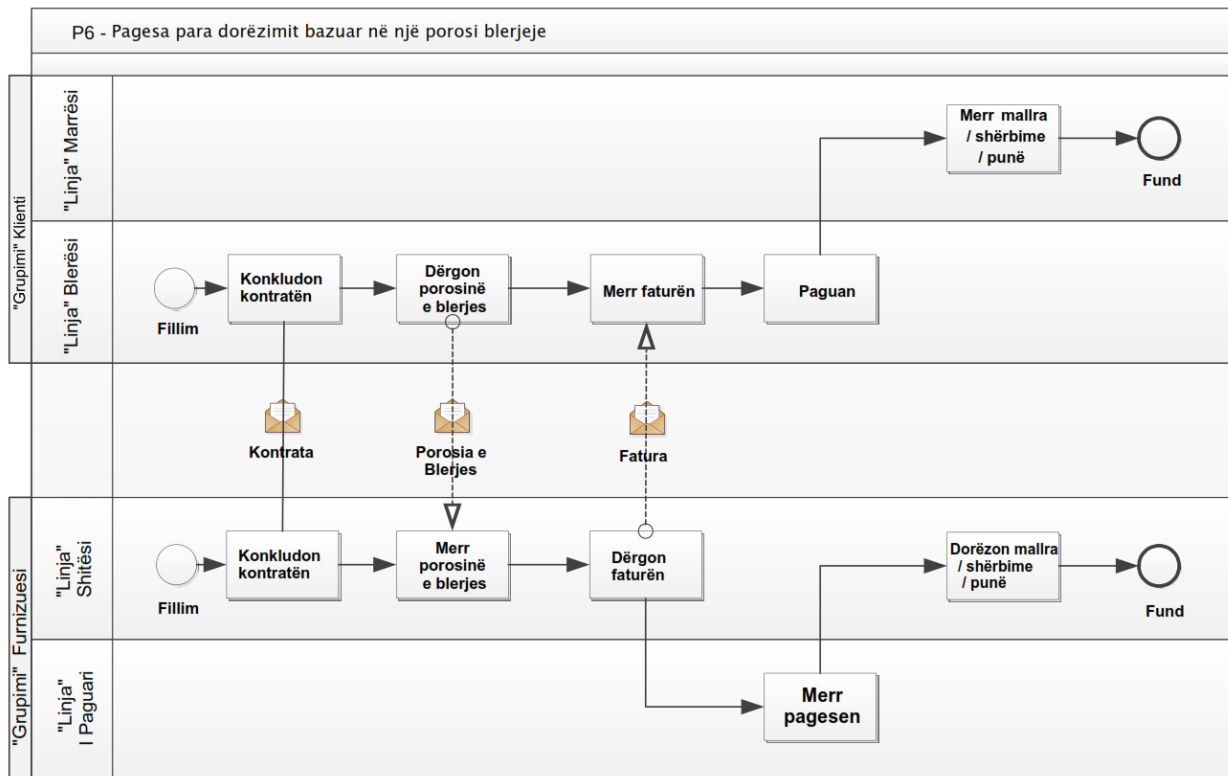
P6 - Pagesa para dorëzimit bazuar në një porosi blerjeje

"Grupimi" Klienti

"Linja" Marrësi

Merr mallra / shërbime / punë

Fund

"Linja" Blerësi

Fillim

Konkludon kontratën

Dërgon porosinë e blerjes

Merr faturën

Paguan

Kontrata

Porosia e Blerjes

Fatura

"Grupimi" Furnizuesi

"Linja" Shitësi

Fillim

Konkludon kontratën

Merr porosinë e blerjes

Dërgon faturën

Dorëzon mallra / shërbime / punë

Fund

"Linja" I Paguari

Merr pagesen